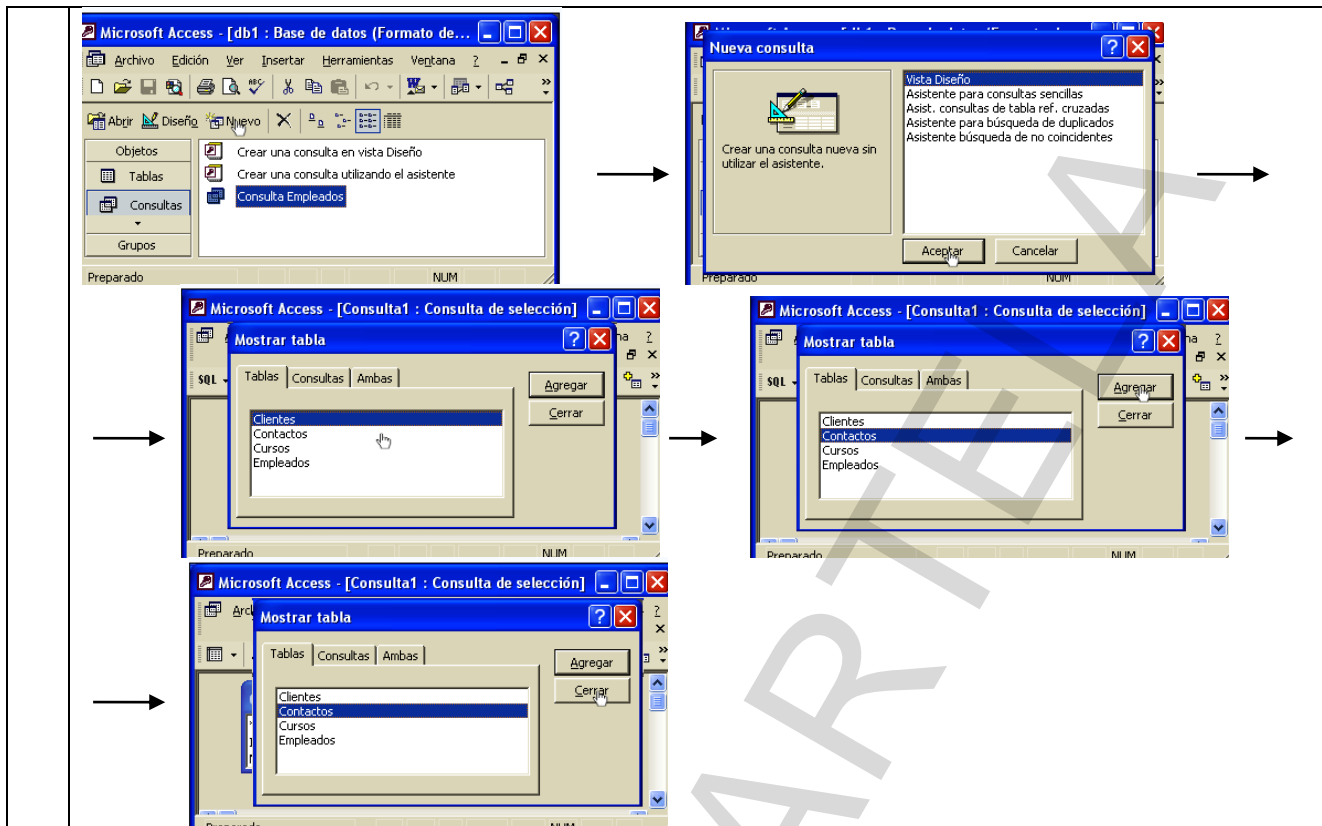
Microsoft Access - [db1 : Base de datos (Formato de...

Archivo Edición Ver Insertar Herramientas Ventana ?

Abrir Diseño Nuevo

Objetos
Tablas
Consultas
Grupos

Crear una consulta en vista Diseño
Crear una consulta utilizando el asistente
Consulta Empleados

Preparado NUM

Nueva consulta

Crear una consulta nueva sin utilizar el asistente.

Vista Diseño
Asistente para consultas sencillas
Asist. consultas de tabla ref. cruzadas
Asistente para búsqueda de duplicados
Asistente búsqueda de no coincidentes

Aceptar Cancelar

Preparado NUM

Microsoft Access - [Consulta1 : Consulta de selección]

Mostrar tabla

Tablas Consultas Ambas

Clientes
Contactos
Cursos
Empleados

Agregar
Cerrar

SQL

Preparado NUM

Microsoft Access - [Consulta1 : Consulta de selección]

Mostrar tabla

Tablas Consultas Ambas

Clientes
Contactos
Cursos
Empleados

Agregar
Cerrar

SQL

Preparado NUM

Microsoft Access - [Consulta1 : Consulta de selección]

Arch

Mostrar tabla

Tablas Consultas Ambas

Clientes
Contactos
Cursos
Empleados

Agregar
Cerrar

ARTELA